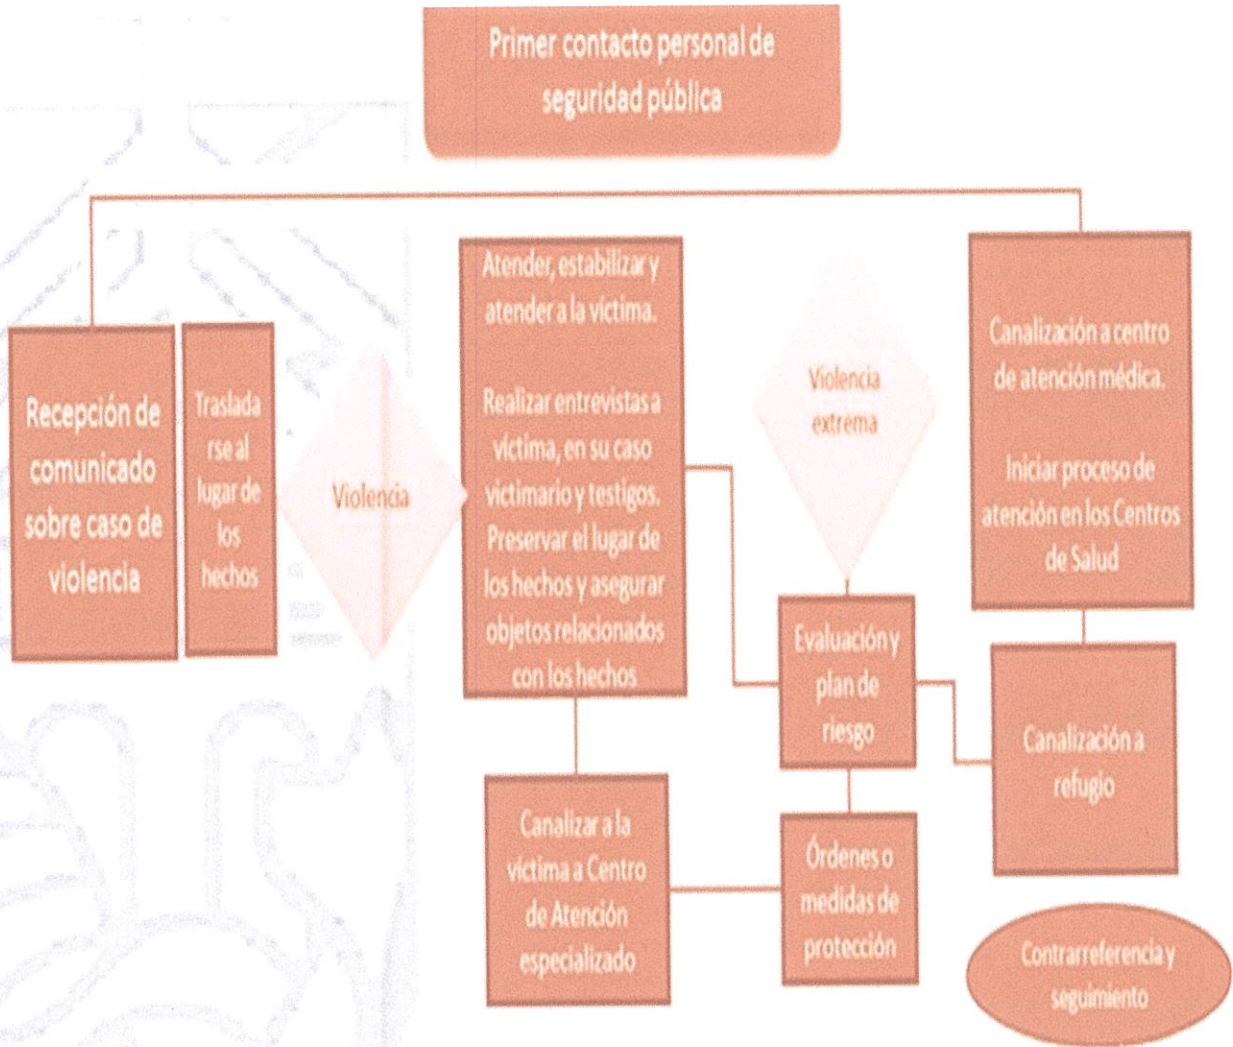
Primer contacto personal de seguridad pública

Recepción de comunicado sobre caso de violencia

Traslada rse al lugar de los hechos

Violencia

Atender, estabilizar y atender a la víctima.

Realizar entrevistas a víctima, en su caso victimario y testigos. Preservar el lugar de los hechos y asegurar objetos relacionados con los hechos

Violencia extrema

Canalización a centro de atención médica.

Iniciar proceso de atención en los Centros de Salud

Evaluación y plan de riesgo

Canalización a refugio

Canalizar a la víctima a Centro de Atención especializado

Órdenes o medidas de protección

Contrarreferencia y seguimiento